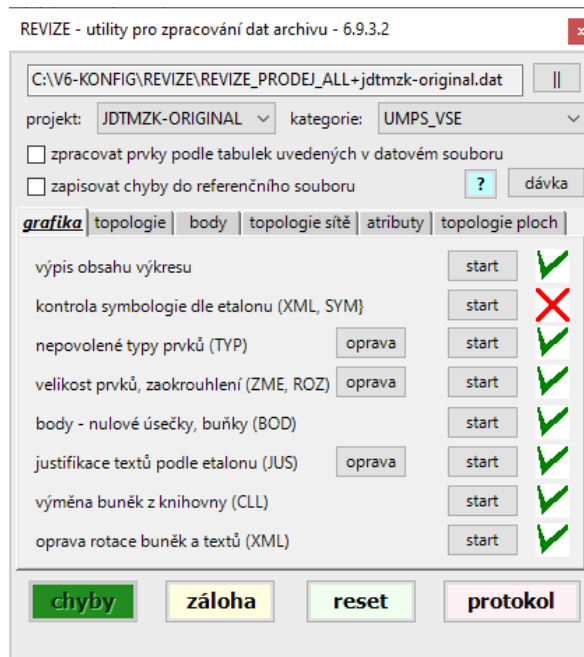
REVIZE - utility pro zpracování dat archivu - 6.9.3.2

C:\V6-KONFIG\REVIZE\REVIZE_PRODEJ_ALL+jdtmzk-original.dat ||

projekt: JDTMZK-ORIGINAL kategorie: UMPS_VSE

zpracovat prvky podle tabulek uvedených v datovém souboru

zapisovat chyby do referenčního souboru ? dávka

grafika topologie body topologie sítě atributy topologie ploch

výpis obsahu výkresu start

kontrola symbologie dle etalonu (XML, SYM} start

nepovolené typy prvků (TYP) oprava start

velikost prvků, zaokrouhlení (ZME, ROZ) oprava start

body - nulové úsečky, buňky (BOD) start

justifikace textů podle etalonu (JUS) oprava start

výměna buněk z knihovny (CLL) start

oprava rotace buněk a textů (XML) start

chyby záloha reset protokol